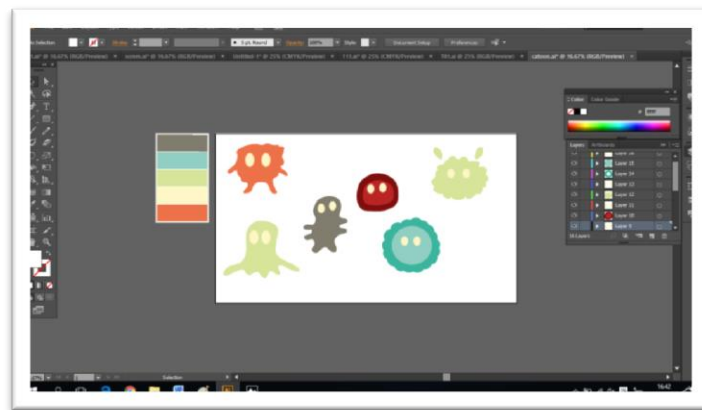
No Selection
Stroke
5 pt. Round
Opacity 100%
Style
Document Setup
Preferences
Color
Color Guide
Layers
Artboards
Layer 16
Layer 15
Layer 14
Layer 13
Layer 12
Layer 11
Layer 10
Layer 9
16 Layers
Selection
16:42